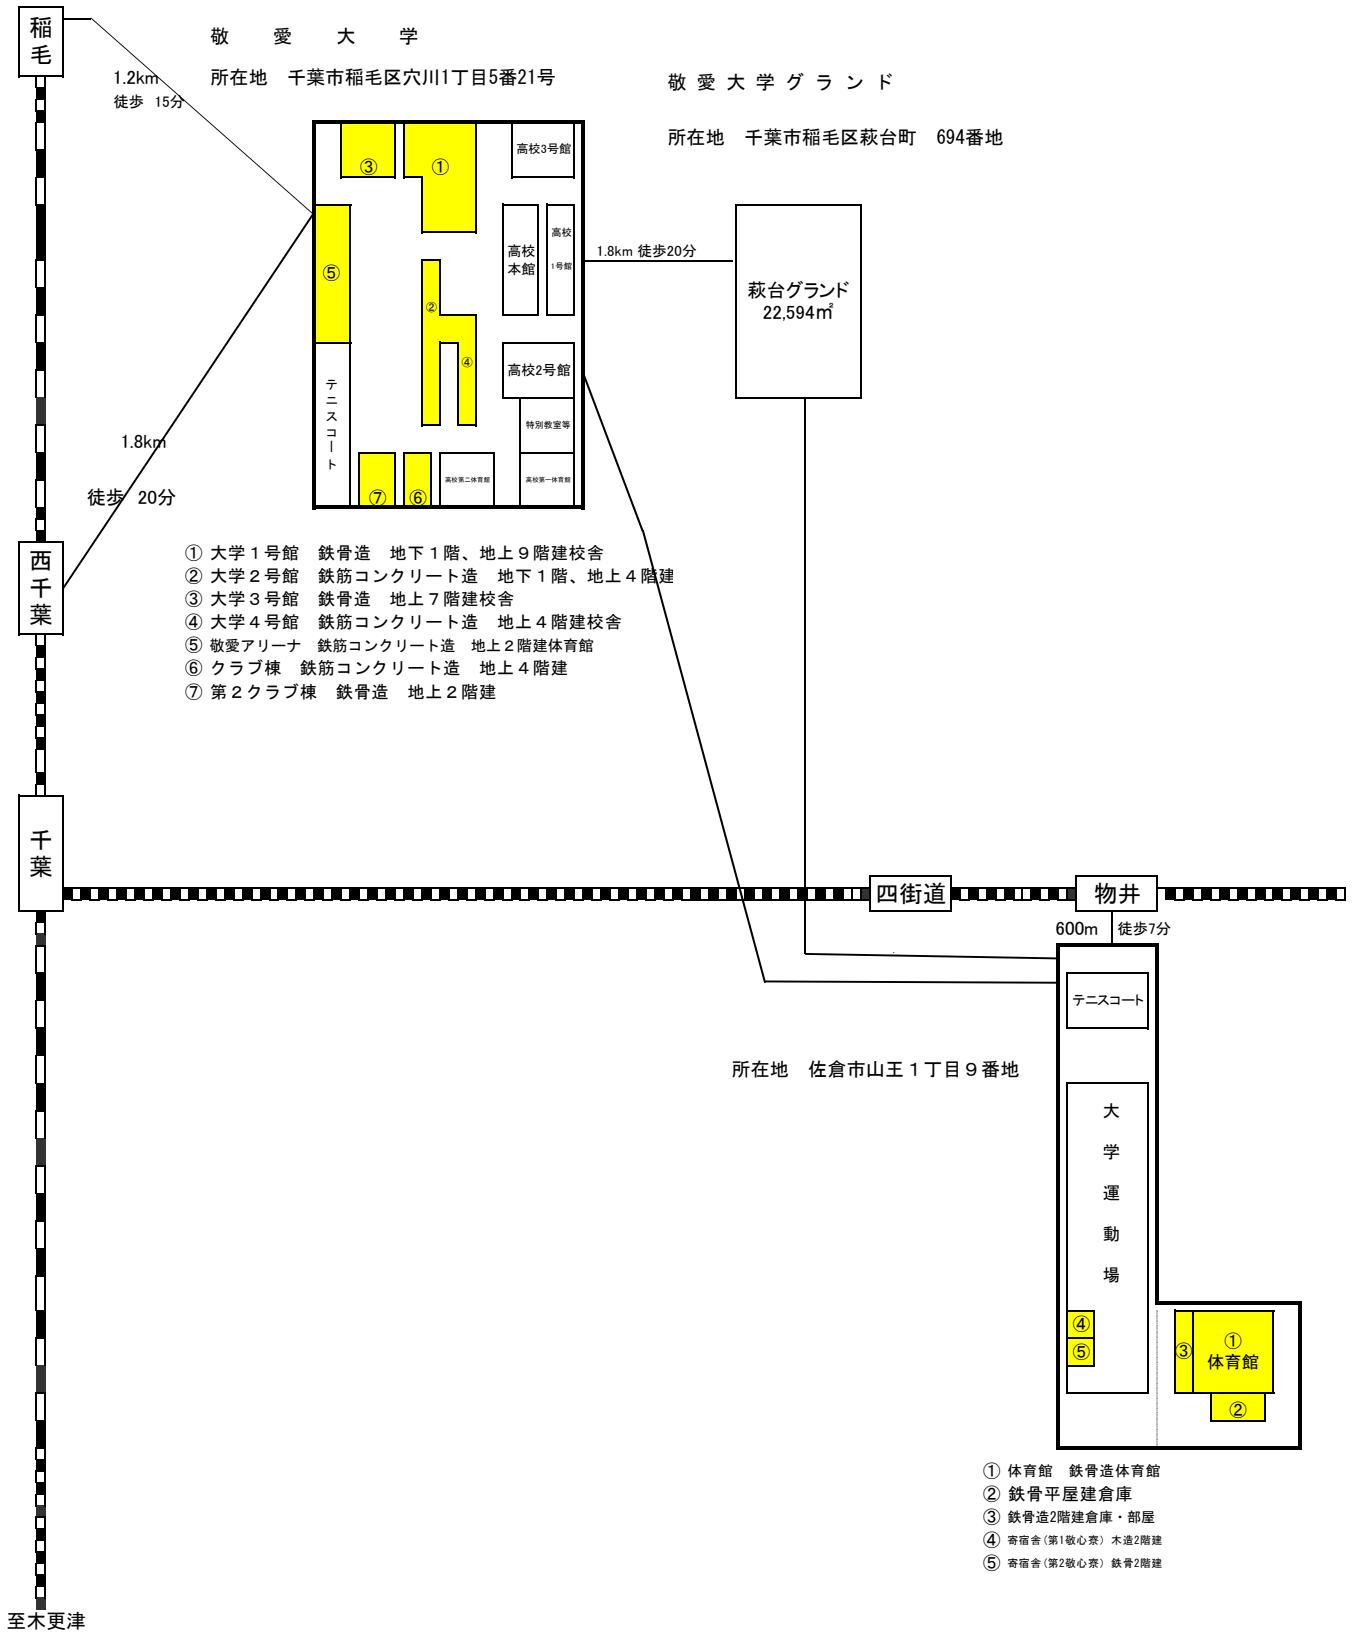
稲毛

1.2km
徒歩 15分

敬 愛 大 学
所在地 千葉市稲毛区穴川1丁目5番21号

敬 愛 大 学 グ ラ ン ド
所在地 千葉市稲毛区萩台町 694番地

③ ① 高校3号館
高校本館 高校1号館
⑤ ② ④
高校2号館
特別教室等
テニスコート
⑦ ⑥ 高校第二体育館 高校第一体育館

1.8km 徒歩20分

萩台グランド
22,594㎡

1.8km
徒歩 20分

西千葉

① 大学１号館 鉄骨造 地下１階、地上９階建校舎
② 大学２号館 鉄筋コンクリート造 地下１階、地上４階建
③ 大学３号館 鉄骨造 地上７階建校舎
④ 大学４号館 鉄筋コンクリート造 地上４階建校舎
⑤ 敬愛アリーナ 鉄筋コンクリート造 地上２階建体育館
⑥ クラブ棟 鉄筋コンクリート造 地上４階建
⑦ 第２クラブ棟 鉄骨造 地上２階建

千葉

四街道

物井

600m 徒歩7分

テニスコート

所在地 佐倉市山王１丁目９番地

大学運動場

④
⑤
③ ① 体育館
②

① 体育館 鉄骨造体育館
② 鉄骨平屋建倉庫
③ 鉄骨造2階建倉庫・部屋
④ 寄宿舎（第1敬心寮） 木造2階建
⑤ 寄宿舎（第2敬心寮） 鉄骨2階建

至木更津